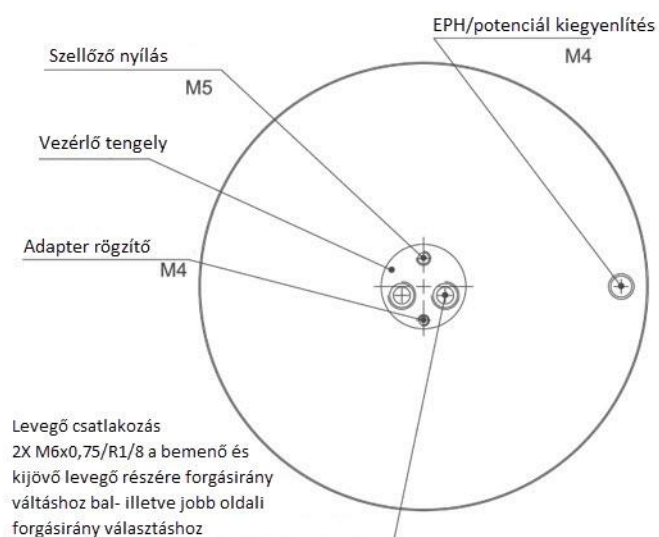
EPH/potenciál kiegyenlítés
M4

Szellőző nyílás
M5

Vezérlő tengely

Adapter rögzítő
M4

Levegő csatlakozás 2X M6x0,75/R1/8 a bemenő és kijövő levegő részére forgásirány váltáshoz bal- illetve jobb oldali forgásirány választáshoz